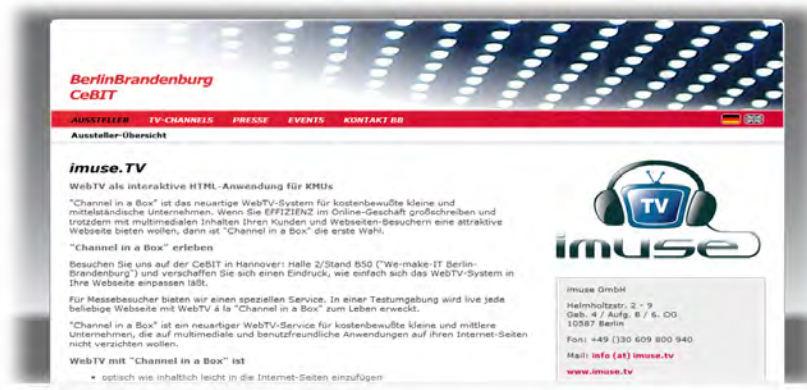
BerlinBrandenburg
CeBIT

AUSSTELLER TV-CHANNELS PRESSE EVENTS KONTAKT BB

Aussteller-Übersicht

imuse.TV

WebTV als interaktive HTML-Anwendung für KMUs

"Channel in a Box" ist das neuartige WebTV-System für kostenbewußte kleine und mittelständische Unternehmen. Wenn Sie EFFIZIENZ im Online-Geschäft großschreiben und trotzdem mit multimedialen Inhalten Ihren Kunden und Webseiten-Besuchern eine attraktive Webseite bieten wollen, dann ist "Channel in a Box" die erste Wahl.

"Channel in a Box" erleben

Besuchen Sie uns auf der CeBIT in Hannover: Halle 2/Stand 850 ("We-make-IT Berlin-Brandenburg") und verschaffen Sie sich einen Eindruck, wie einfach sich das WebTV-System in Ihre Webseite einpassen läßt.

Für Messebesucher bieten wir einen speziellen Service. In einer Testumgebung wird live jede beliebige Webseite mit WebTV à la "Channel in a Box" zum Leben erweckt.

"Channel in a Box" ist ein neuartiger WebTV-Service für kostenbewußte kleine und mittlere Unternehmen, die auf multimediale und benutzfreundliche Anwendungen auf ihren Internet-Seiten nicht verzichten wollen.

WebTV mit "Channel in a Box" ist

• optisch wie inhaltlich leicht in die Internet-Seiten einzufügen

TV

imuse

imuse GmbH

Helmholtzstr. 2 - 9
Geb. 4 / Aufg. 8 / 6. OG
10587 Berlin

Fon: +49 (0)30 609 800 940

Mail: info (at) imuse.tv

www.imuse.tv